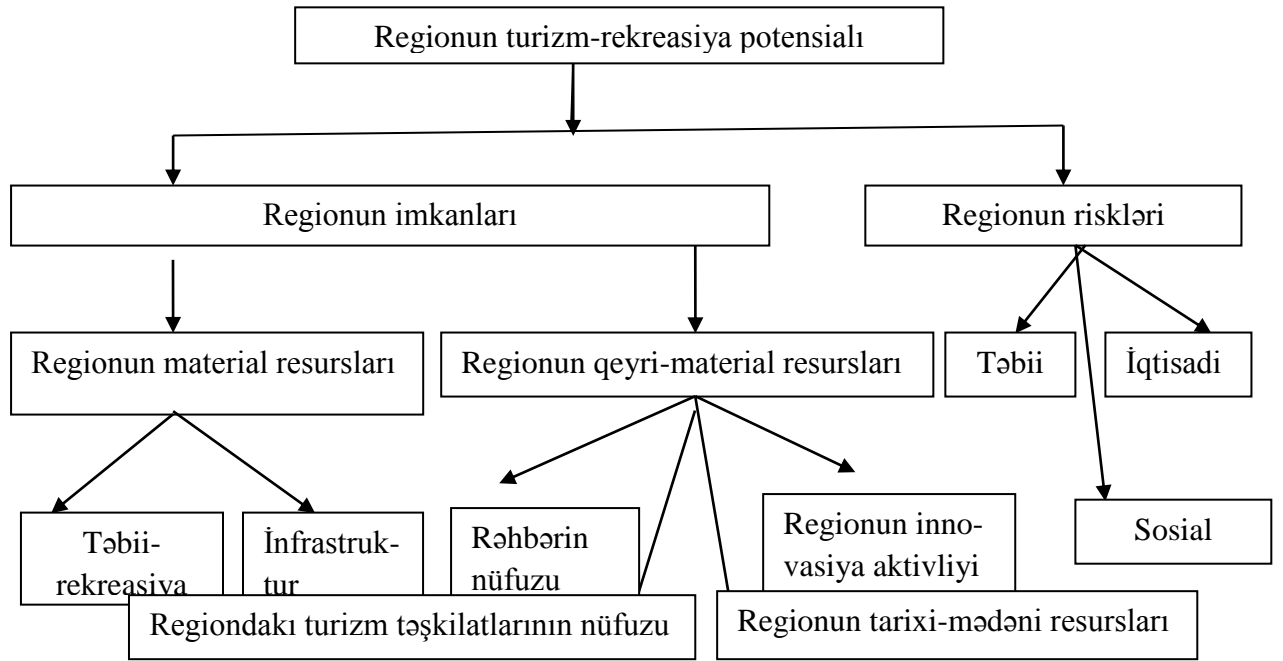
Regionun turizm-rekreasiya potensialı

Regionun imkanları

Regionun riskləri

Regionun material resursları

Regionun qeyri-material resursları

Təbii

İqtisadi

Təbii-rekreasiya

İnfrastruktur

Rəhbərin nüfuzu

Regionun innovasiya aktivliyi

Sosial

Regiondakı turizm təşkilatlarının nüfuzu

Regionun tarixi-mədəni resursları